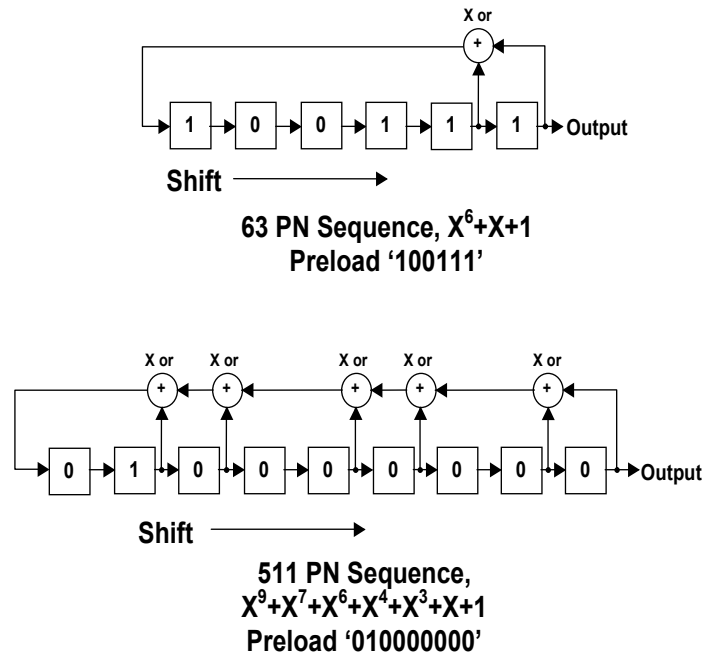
X or

+

1

0

0

1

1

1

Output

Shift

63 PN Sequence, $X^6+X+1$
Preload '100111'

X or

X or

X or

X or

X or

+

+

+

+

+

0

1

0

0

0

0

0

0

0

Output

Shift

511 PN Sequence,
$X^9+X^7+X^6+X^4+X^3+X+1$
Preload '010000000'